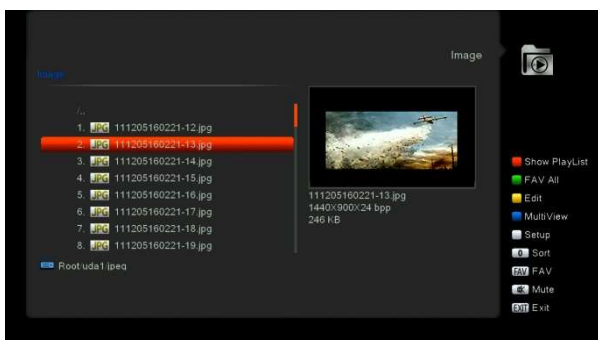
Image

Image

/..
1. JPG 111205160221-12.jpg
2. JPG 111205160221-13.jpg
3. JPG 111205160221-14.jpg
4. JPG 111205160221-15.jpg
5. JPG 111205160221-16.jpg
6. JPG 111205160221-17.jpg
7. JPG 111205160221-18.jpg
8. JPG 111205160221-19.jpg

Root/uda1/jpeg

111205160221-13.jpg
1440X900X24 bpp
246 KB

Show PlayList
FAV All
Edit
MultiView
Setup
0 Sort
FAV FAV
Mute
EXIT Exit